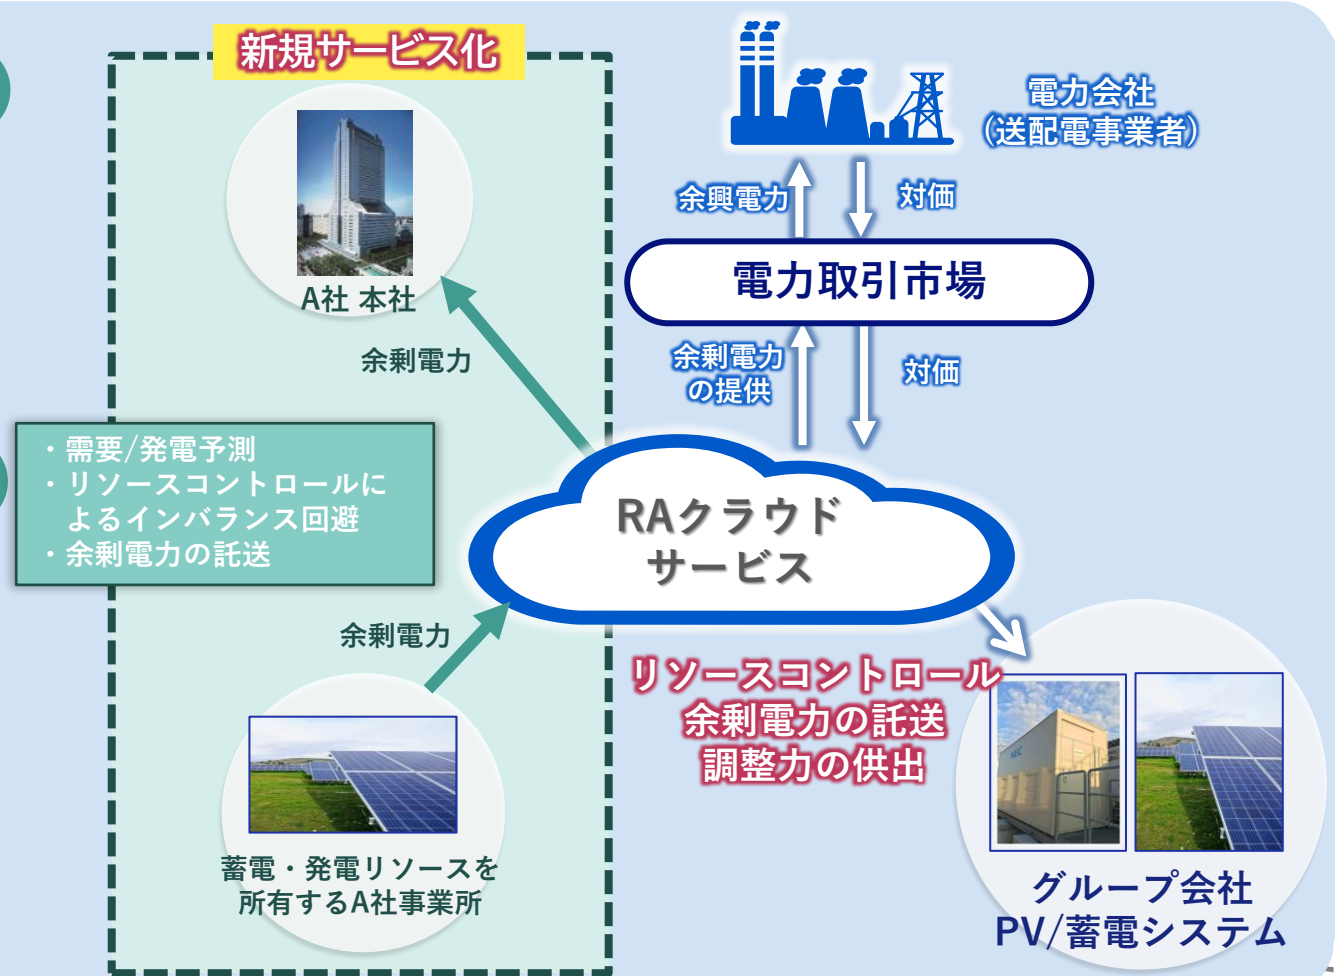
新規サービス化

A社 本社

余剰電力

・需要/発電予測
・リソースコントロールによるインバランス回避
・余剰電力の託送

余剰電力

蓄電・発電リソースを所有するA社事業所

電力会社
(送配電事業者)

余興電力

対価

電力取引市場

余剰電力の提供

対価

RAクラウドサービス

リソースコントロール
余剰電力の託送
調整力の供出

グループ会社
PV/蓄電システム